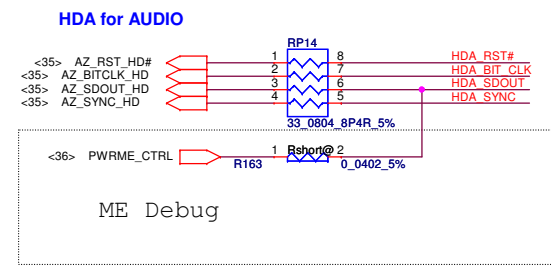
HDA for AUDIO

RP14

<35> AZ_RST_HD# 1 8 HDA_RST#
<35> AZ_BITCLK_HD 2 7 HDA_BIT_CLK
<35> AZ_SDOUT_HD 3 6 HDA_SDOUT
<35> AZ_SYNC_HD 4 5 HDA_SYNC

33_0804_8P4R_5%

<36> PWRME_CTRL 1 Rshort@ 2
R163 0_0402_5%

ME Debug